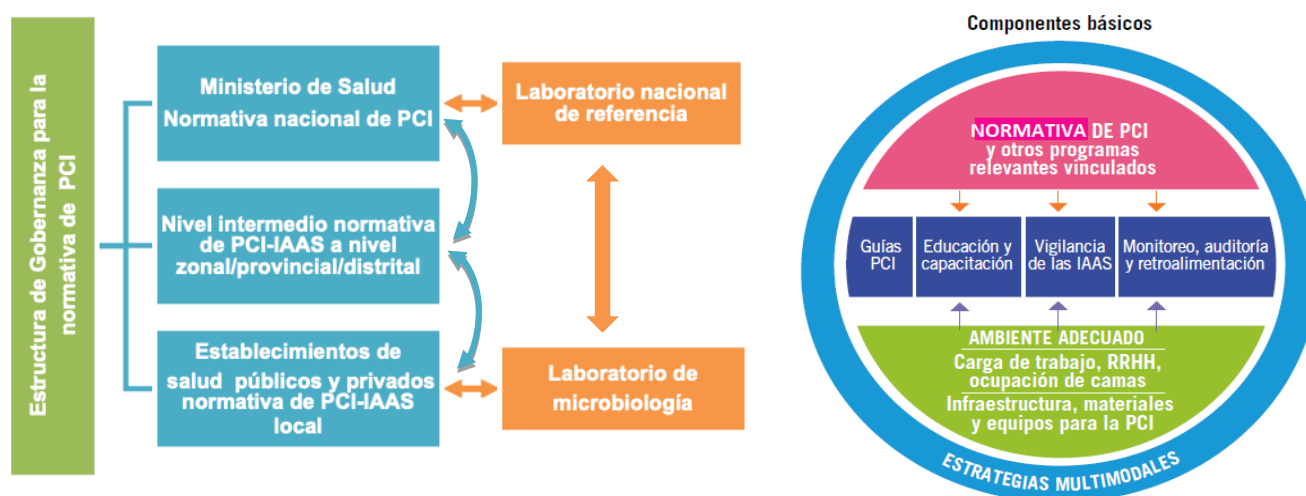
Estructura de Gobernanza para la normativa de PCI

Ministerio de Salud
Normativa nacional de PCI

Nivel intermedio normativa de PCI-IAAS a nivel zonal/provincial/distrital

Establecimientos de salud públicos y privados normativa de PCI-IAAS local

Laboratorio nacional de referencia

Laboratorio de microbiología

Componentes básicos

NORMATIVA DE PCI
y otros programas relevantes vinculados

Guías PCI

Educación y capacitación

Vigilancia de las IAAS

Monitoreo, auditoría y retroalimentación

AMBIENTE ADECUADO
Carga de trabajo, RRHH, ocupación de camas
Infraestructura, materiales y equipos para la PCI

ESTRATEGIAS MULTIMODALES